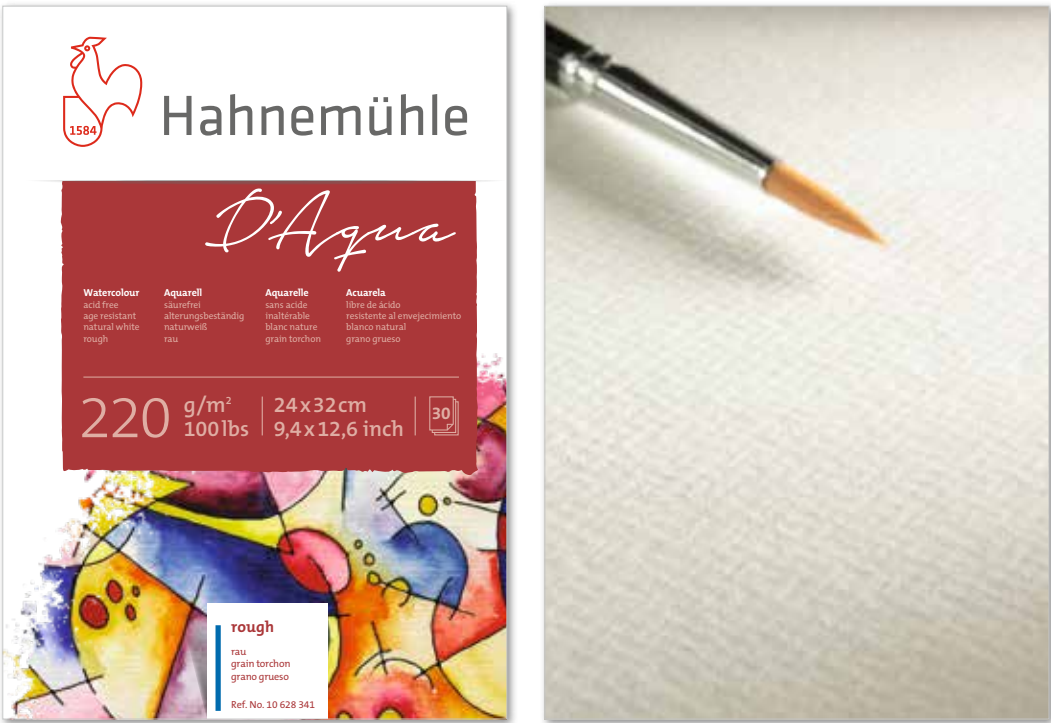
1584

Hahnemühle

D'Aqua

Watercolour
acid free
age resistant
natural white
rough

Aquarell
säurefrei
alterungsbeständig
naturweiß
rau

Aquarelle
sans acide
inaltérable
blanc nature
grain torchon

Acuarela
libre de ácido
resistente al envejecimiento
blanco natural
grano grueso

220 g/m²
100 lbs

24 x 32 cm
9,4 x 12,6 inch

30

rough
rau
grain torchon
grano grueso

Ref. No. 10 628 341